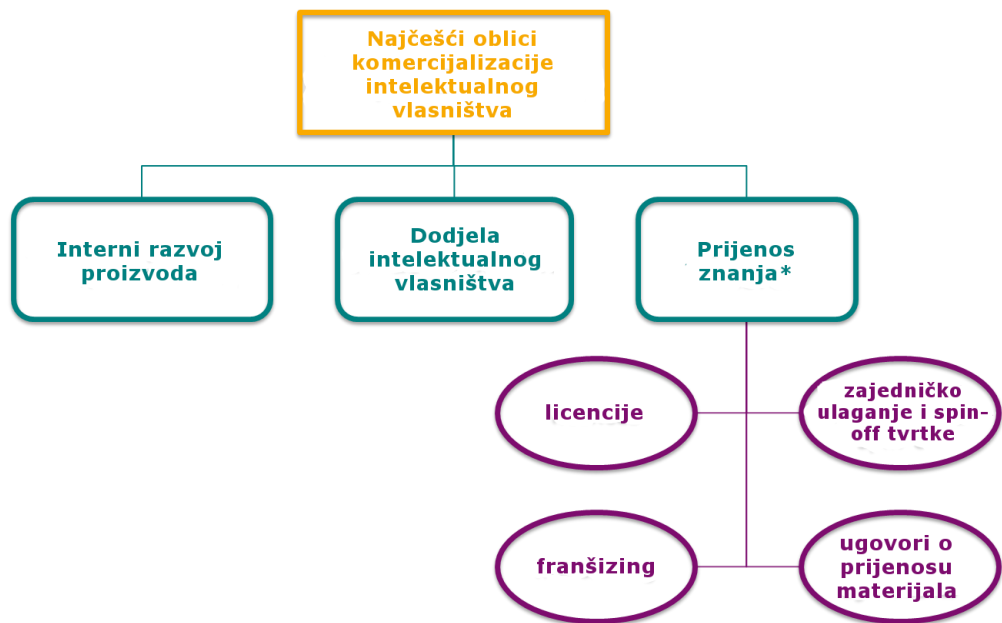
Najčešći oblici komercijalizacije intelektualnog vlasništva

Interni razvoj proizvoda

Dodjela intelektualnog vlasništva

Prijenos znanja*

licencije

zajedničko ulaganje i spin-off tvrtke

franšizing

ugovori o prijenosu materijala